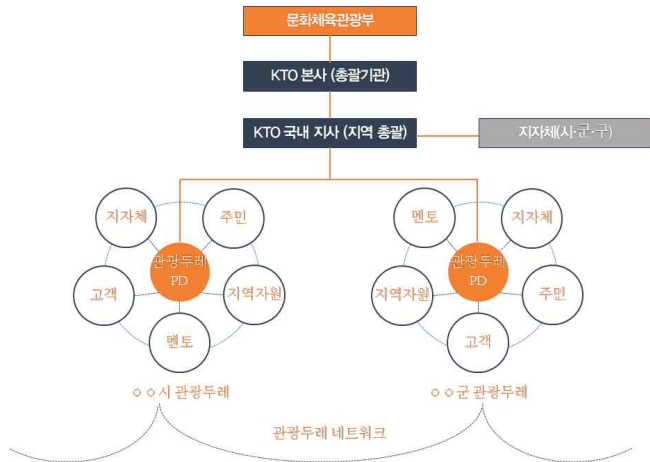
문화체육관광부

KTO 본사 (총괄기관)

KTO 국내 지사 (지역 총괄)

지자체(시·군·구)

지자체

주민

관광두레 PD

고객

지역자원

멘토

ㅇㅇ시 관광두레

멘토

지자체

관광두레 PD

지역자원

주민

고객

ㅇㅇ군 관광두레

관광두레 네트워크